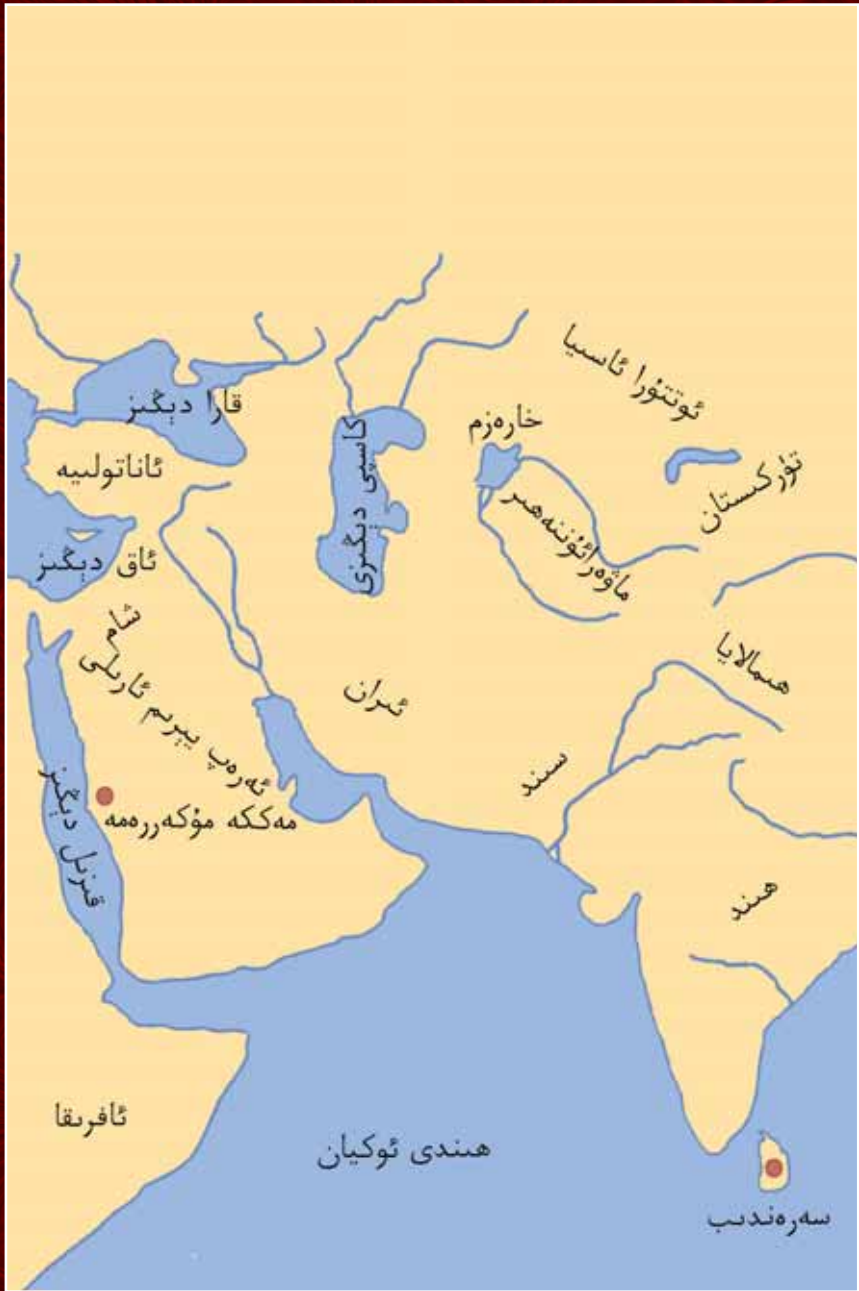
ئوتتورا ئاسيا

قارا دېڭىز

خارەزم

تۈركىستان

ئاناتولىيە

كاسپى دېڭىزى

ماۋەرائۇننەھر

ئاق دېڭىز

شام

ھىمالايا

ئەرەب يېرىم ئارىلى

ئىران

سىند

قىزىل دېڭىز

مەككە مۇكەررەمە

ھىند

ئافرىقا

ھىندى ئوكيان

سەرەندىب